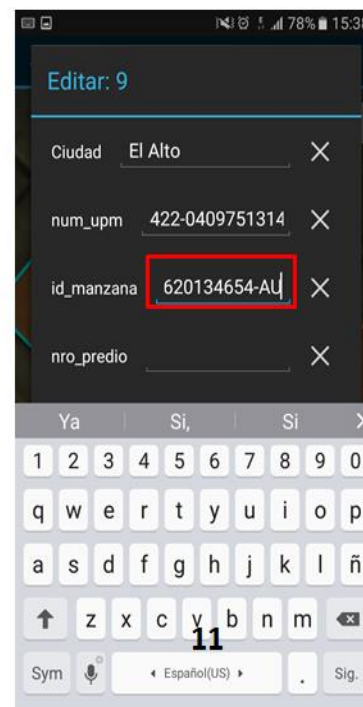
78% 15:3

Editar: 9

Ciudad El Alto

num_upm 422-0409751314

id_manzana 620134654-AU

nro_predio

Ya | Si, | Si

1 2 3 4 5 6 7 8 9 0

q w e r t y u i o p

a s d f g h j k l ñ

z x c v b n m

Sym Español(US) . Sig.

11